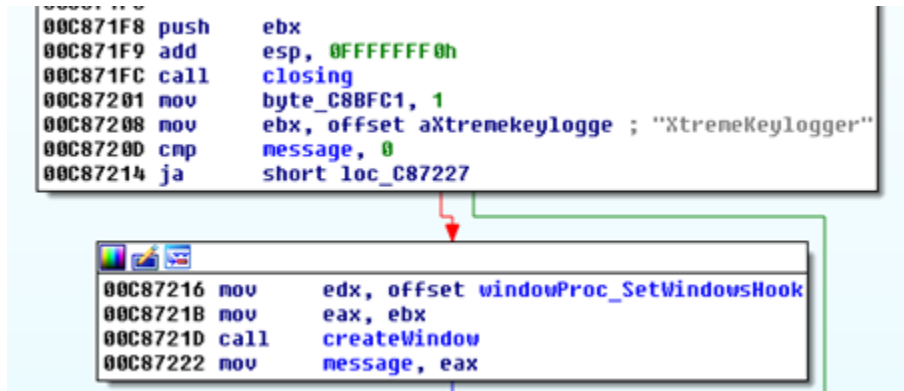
00C871F8 push ebx
00C871F9 add esp, 0FFFFFFF0h
00C871FC call closing
00C87201 mov byte_C8BFC1, 1
00C87208 mov ebx, offset aXtremekeylogge ; "XtremeKeylogger"
00C8720D cmp message, 0
00C87214 ja short loc_C87227

00C87216 mov edx, offset windowProc_SetWindowsHook
00C8721B mov eax, ebx
00C8721D call createWindow
00C87222 mov message, eax